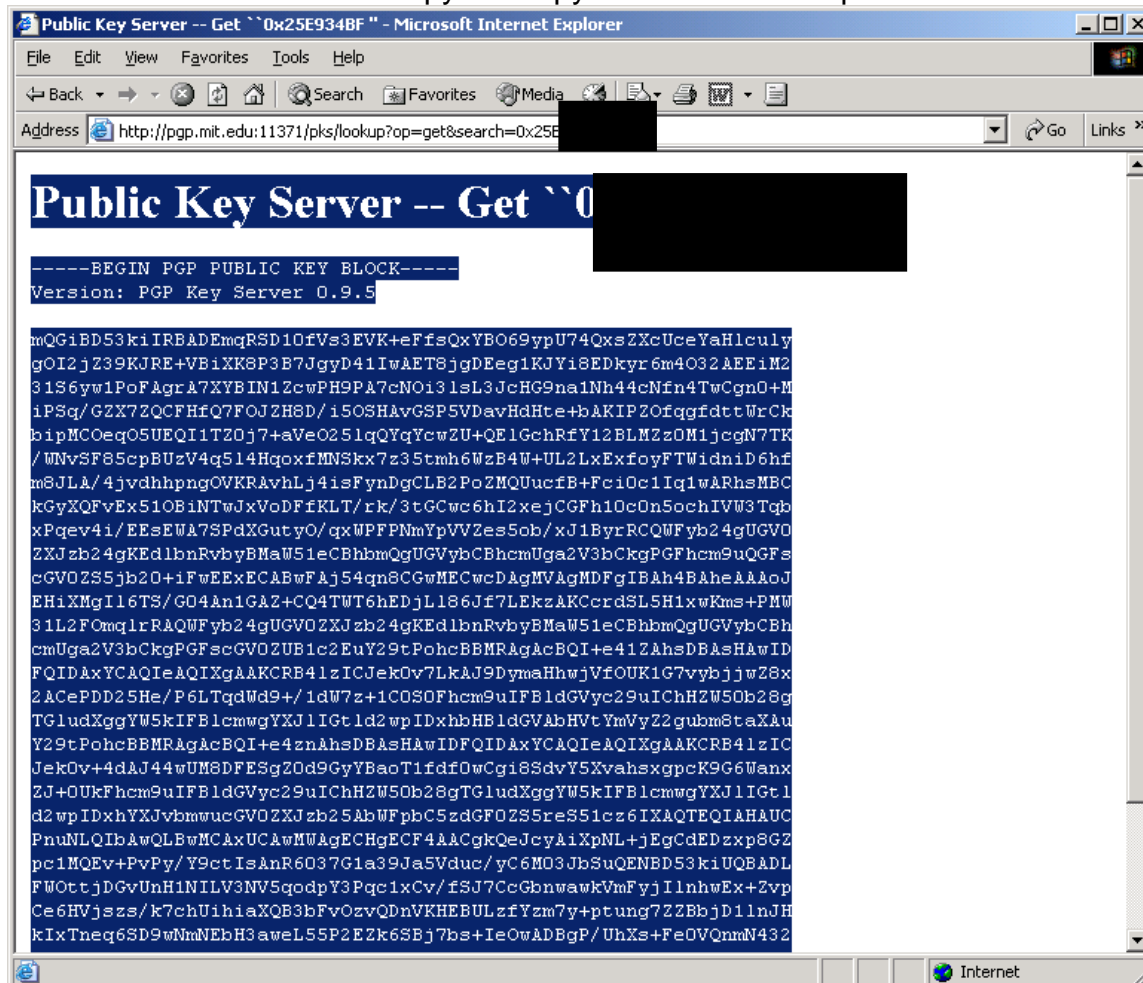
Public Key Server -- Get ``0x25E934BF '' - Microsoft Internet Explorer

File Edit View Favorites Tools Help

Back Search Favorites Media

Address http://pgp.mit.edu:11371/pks/lookup?op=get&search=0x25E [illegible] Go Links

Public Key Server -- Get ``0 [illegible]

-----BEGIN PGP PUBLIC KEY BLOCK-----
Version: PGP Key Server 0.9.5

mQGiBD53kiIRBADEmqRSD1OfVs3EVK+eFfsQxYBO69ypU74QxsZXcUceYaHlculy
gOI2jZ39KJRE+VBiXK8P3B7JgyD41IwAET8jgDEeg1KJYi8EDkyr6m4O32AEEiM2
31S6yw1PoFAgrA7XYBIN1ZcwPH9PA7cNOi3lsL3JcHG9na1Nh44cNfn4TwCgn0+M
iPSq/GZX7ZQCFHfQ7FOJZH8D/i5OSHAvGSP5VDavHdHte+bAKIPZOfqgfdttWrCk
bipMCOeqO5UEQI1TZOj7+aVeO25lqQYqYcwZU+QE1GchRfY12BLMZzOM1jcgN7TK
/WNvSF85cpBUzV4q5l4HqoxfMNSkx7z35tmh6WzB4W+UL2LxExfoyFTWidniD6hf
m8JLA/4jvdhhpngOVKRAvhLj4isFynDgCLB2PoZMQUucfB+Fci0c1Iq1wARhsMBC
kGyXQFvEx51OBiNTwJxVoDFfKLT/rk/3tGCwc6hI2xejCGFh10cOn5ochIVW3Tqb
xPqev4i/EEsEWA7SPdXGutyO/qxWPFPNmYpVVZes5ob/xJ1ByrRCQWFyb24gUGVO
ZXJzb24gKEdlbnRvbyBMaW51eCBhbmQgUGVybCBhcmUga2V3bCkgPGFhcm9uQGFs
cGVOZS5jb2O+iFwEExECABwFAj54qn8CGwMECwcDAgMVAgMDFgIBAh4BAheAAAoJ
EHiXMgIl6TS/GO4An1GAZ+CQ4TWT6hEDjLl86Jf7LEkzAKCcrdSL5H1xwKms+PMW
31L2FOmqlrRAQWFyb24gUGVOZXJzb24gKEdlbnRvbyBMaW51eCBhbmQgUGVybCBh
cmUga2V3bCkgPGFscGVOZUB1c2EuY29tPohcBBMRAgAcBQI+e41ZAhsDBAsHAwID
FQIDAxYCAQIeAQIXgAAKCRB4lzICJekOv7LkAJ9DymaHhwjVfOUK1G7vybjjwZ8x
2ACePDD25He/P6LTqdWd9+/1dW7z+1COSOFhcm9uIFBldGVyc29uIChHZW5Ob28g
TGludXggYW5kIFBlcmwgYXJlIGtld2wpIDxhbHBldGVAbHVtYmVyZ2gubm8taXAu
Y29tPohcBBMRAgAcBQI+e4znAhsDBAsHAwIDFQIDAxYCAQIeAQIXgAAKCRB4lzIC
JekOv+4dAJ44wUM8DFESgZOd9GyYBaoT1fdfOwCgi8SdvY5XvahsxgpcK9G6Wanx
ZJ+OUkFhcm9uIFBldGVyc29uIChHZW5Ob28gTGludXggYW5kIFBlcmwgYXJlIGtl
d2wpIDxhYXJvbmwucGVOZXJzb25AbWFpbC5zdGFOZS5reS51cz6IXAQTEQIAHAUC
PnuNLQIbAwQLBwMCAxUCAwMWAgECHgECF4AACgkQeJcyAiXpNL+jEgCdEDzxp8GZ
pc1MQEv+PvPy/Y9ctIsAnR6O37G1a39Ja5Vduc/yC6MO3JbSuQENBD53kiUQBADL
FWOttjDGvUnH1NILV3NV5qodpY3Pqc1xCv/fSJ7CcGbnwawkVmFyjIlnhwEx+Zvp
Ce6HVjszs/k7chUihiaXQB3bFvOzvQDnVKHEBULzfYzm7y+ptung7ZZBbjD1lnJH
kIxTneq6SD9wNmNEbH3aweL55P2EZk6SBj7bs+IeOwADBgP/UhXs+FeOVQnmN432

Internet